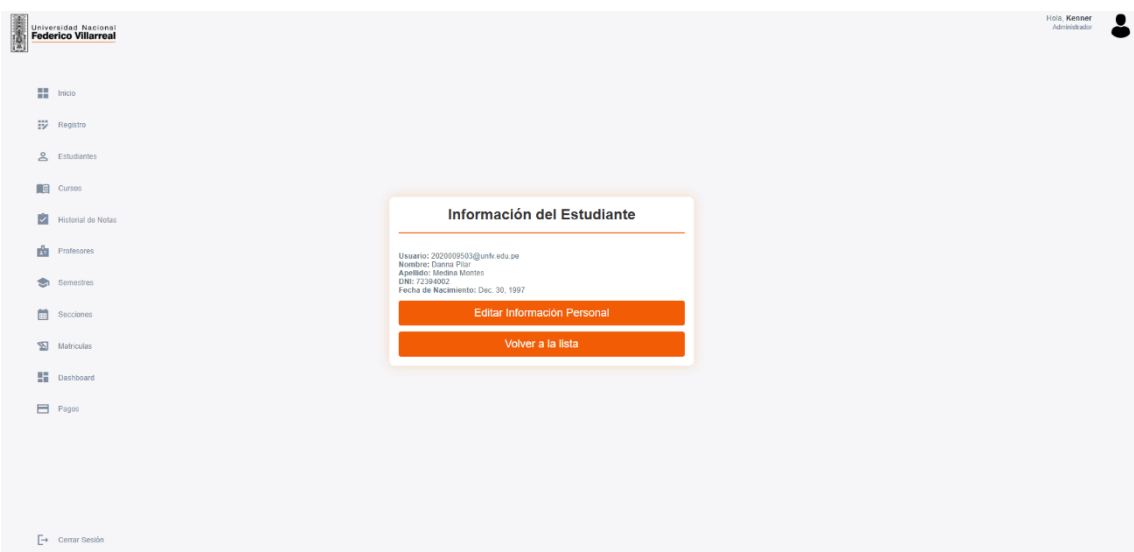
Universidad Nacional
Federico Villarreal

Hola, Kenner
Administrador

Inicio

Registro

Estudiantes

Cursos

Historial de Notas

Profesores

Semestres

Secciones

Matrículas

Dashboard

Pagos

Cerrar Sesión

Información del Estudiante

Usuario: 2020009503@unfv.edu.pe
Nombre: Danna Pilar
Apellido: Medina Montes
DNI: 72394002
Fecha de Nacimiento: Dec. 30, 1997

Editar Información Personal

Volver a la lista